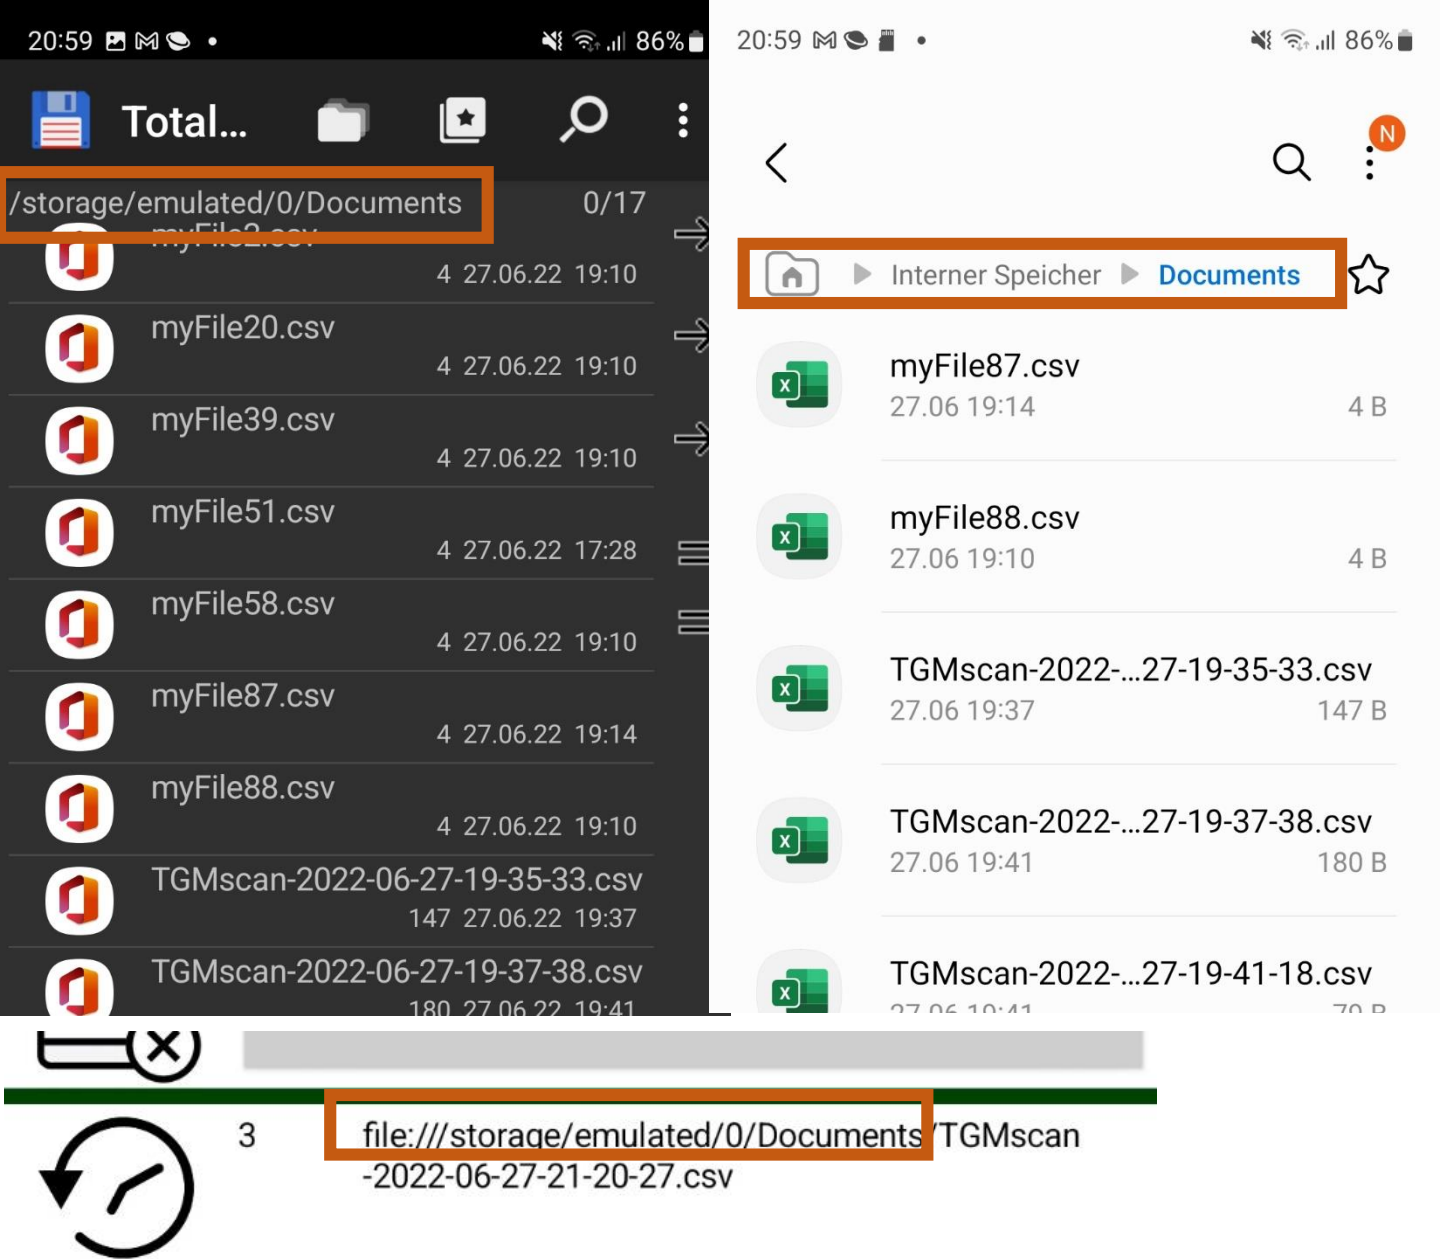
20:59 86%

Total...

/storage/emulated/0/Documents 0/17

myFile2.csv
4 27.06.22 19:10

myFile20.csv
4 27.06.22 19:10

myFile39.csv
4 27.06.22 19:10

myFile51.csv
4 27.06.22 17:28

myFile58.csv
4 27.06.22 19:10

myFile87.csv
4 27.06.22 19:14

myFile88.csv
4 27.06.22 19:10

TGMscan-2022-06-27-19-35-33.csv
147 27.06.22 19:37

TGMscan-2022-06-27-19-37-38.csv
180 27.06.22 19:41

20:59 86%

N

Interner Speicher Documents

myFile87.csv
27.06 19:14 4 B

myFile88.csv
27.06 19:10 4 B

TGMscan-2022-...27-19-35-33.csv
27.06 19:37 147 B

TGMscan-2022-...27-19-37-38.csv
27.06 19:41 180 B

TGMscan-2022-...27-19-41-18.csv
27.06 19:41 70 B

3 file:///storage/emulated/0/Documents/TGMscan-2022-06-27-21-20-27.csv